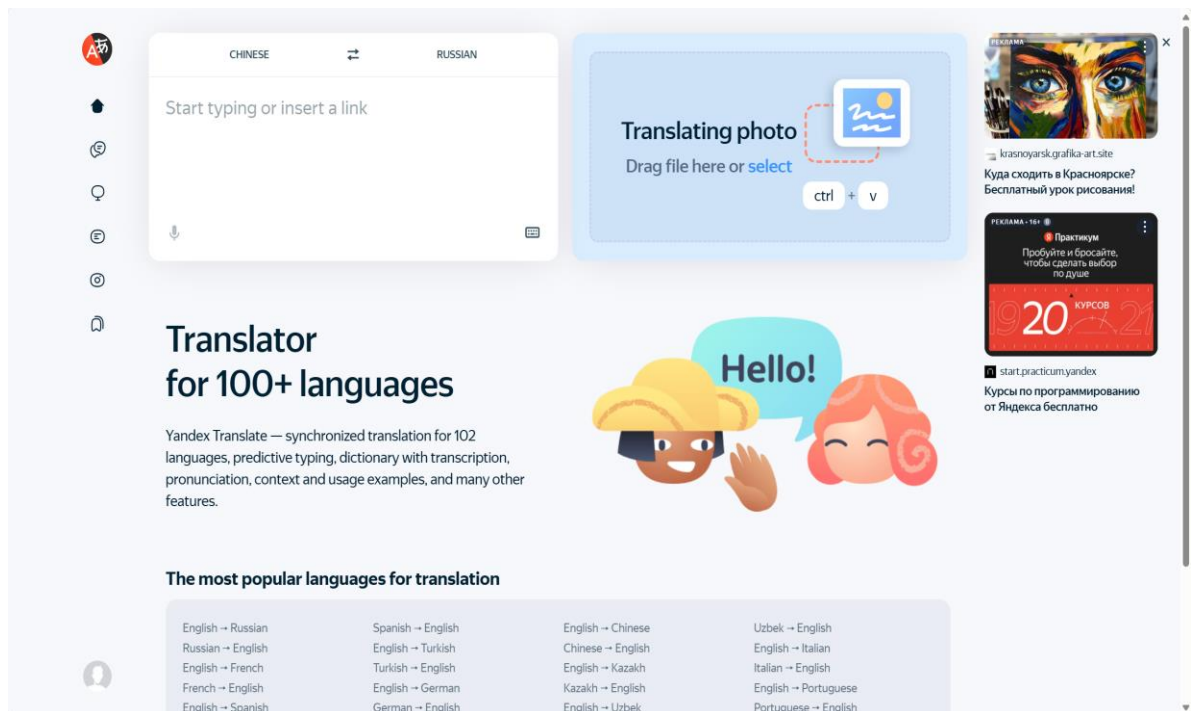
CHINESE ⇄ RUSSIAN

Start typing or insert a link

Translating photo
Drag file here or select
ctrl + v

РЕКЛАМА
krasnoyarsk.grafika-art.site
Куда сходить в Красноярске? Бесплатный урок рисования!

РЕКЛАМА • 16+
Практикум
Пробуйте и бросайте, чтобы сделать выбор по душе
20 КУРСОВ
start.practicum.yandex
Курсы по программированию от Яндекса бесплатно

Translator for 100+ languages

Yandex Translate — synchronized translation for 102 languages, predictive typing, dictionary with transcription, pronunciation, context and usage examples, and many other features.

Hello!

The most popular languages for translation

| | | | |
|---|---|---|---|
| English → Russian | Spanish → English | English → Chinese | Uzbek → English |
| Russian → English | English → Turkish | Chinese → English | English → Italian |
| English → French | Turkish → English | English → Kazakh | Italian → English |
| French → English | English → German | Kazakh → English | English → Portuguese |
| English → Spanish | German → English | English → Uzbek | Portuguese → English |